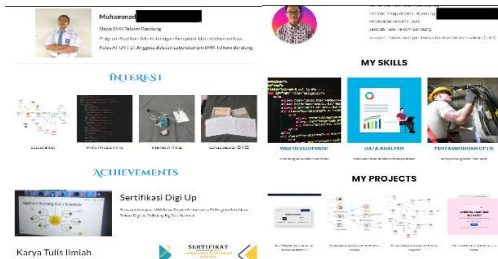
Muhammad

Siswa SMK Telkom Bandung

Program Keahlian Teknik Jaringan Komputer dan Telekomunikasi

Kelas XI SIJA 2 | Anggota Aktivitas Laboratorium SMK Telkom Bandung

INTEREST

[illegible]

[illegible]

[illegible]

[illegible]

ACHIEVEMENTS

Sertifikasi Digi Up

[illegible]

Karya Tulis Ilmiah

SERTIFIKAT

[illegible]

MY SKILLS

WEB DEVELOPMENT

DATA ANALYSIS

PENYAMBUNGAN OPTIK

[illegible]

MY PROJECTS